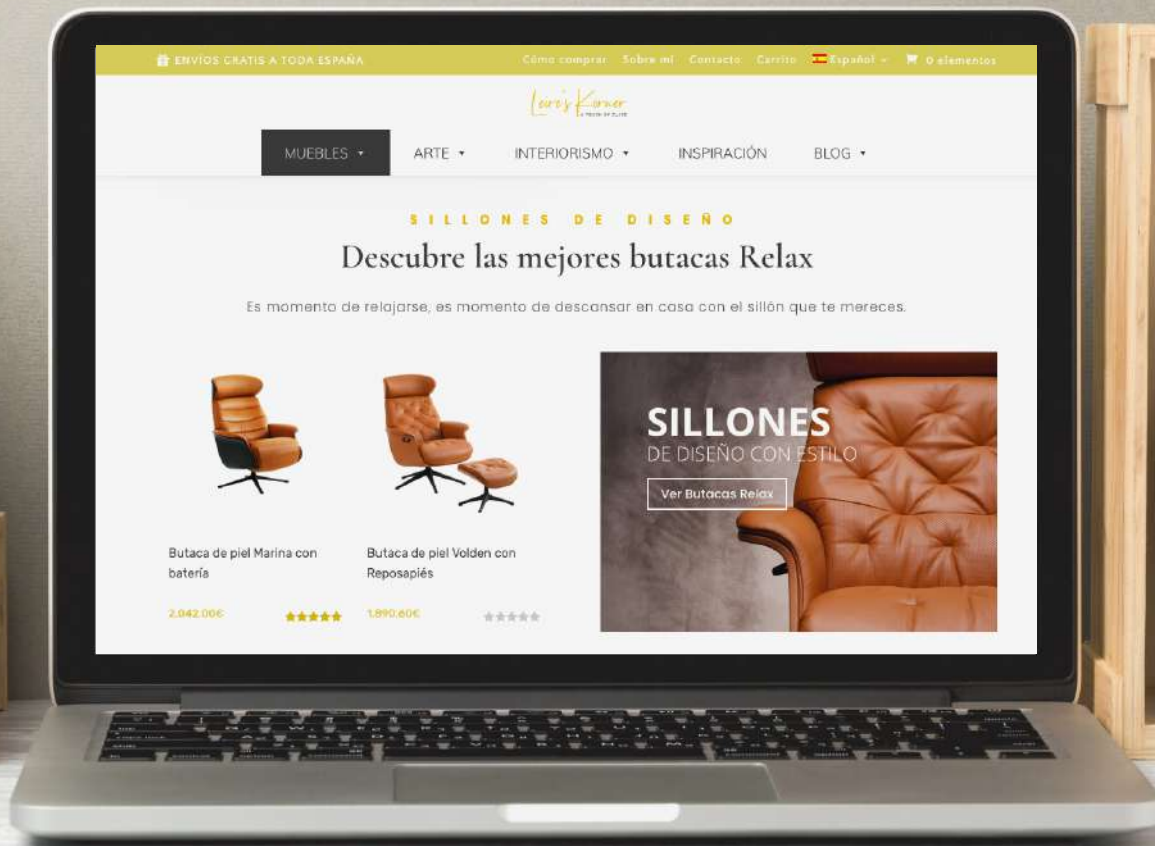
ENVÍOS GRATIS A TODA ESPAÑA

Cómo comprar Sobre mí Contacto Carrito Español 0 elementos

Laura's Korner
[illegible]

MUEBLES ARTE INTERIORISMO INSPIRACIÓN BLOG

SILLONES DE DISEÑO

Descubre las mejores butacas Relax

Es momento de relajarse, es momento de descansar en casa con el sillón que te mereces.

Butaca de piel Marina con batería

2.042,00€

Butaca de piel Volden con Reposapiés

1.890,60€

SILLONES
DE DISEÑO CON ESTILO

Ver Butacas Relax